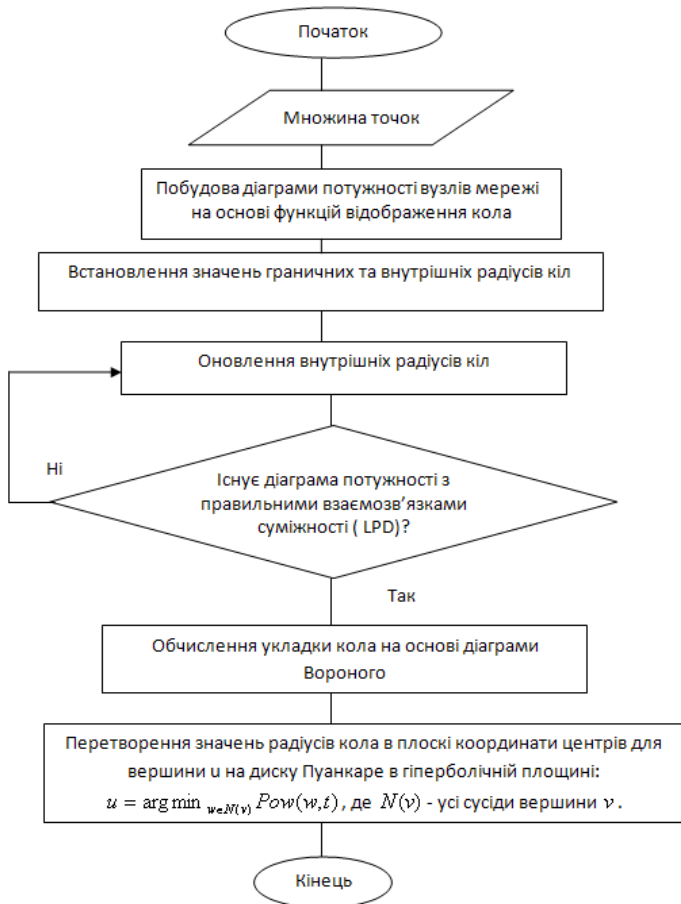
Початок

Множина точок

Побудова діаграми потужності вузлів мережі на основі функцій відображення кола

Встановлення значень граничних та внутрішніх радіусів кіл

Оновлення внутрішніх радіусів кіл

Ні

Існує діаграма потужності з правильними взаємозв'язками суміжності ( LPD)?

Так

Обчислення укладки кола на основі діаграми Вороного

Перетворення значень радіусів кола в плоскі координати центрів для вершини u на диску Пуанкаре в гіперболічній площині:
$u = \arg\min_{w \in N(v)} Pow(w,t)$, де $N(v)$ - усі сусіди вершини $v$.

Кінець